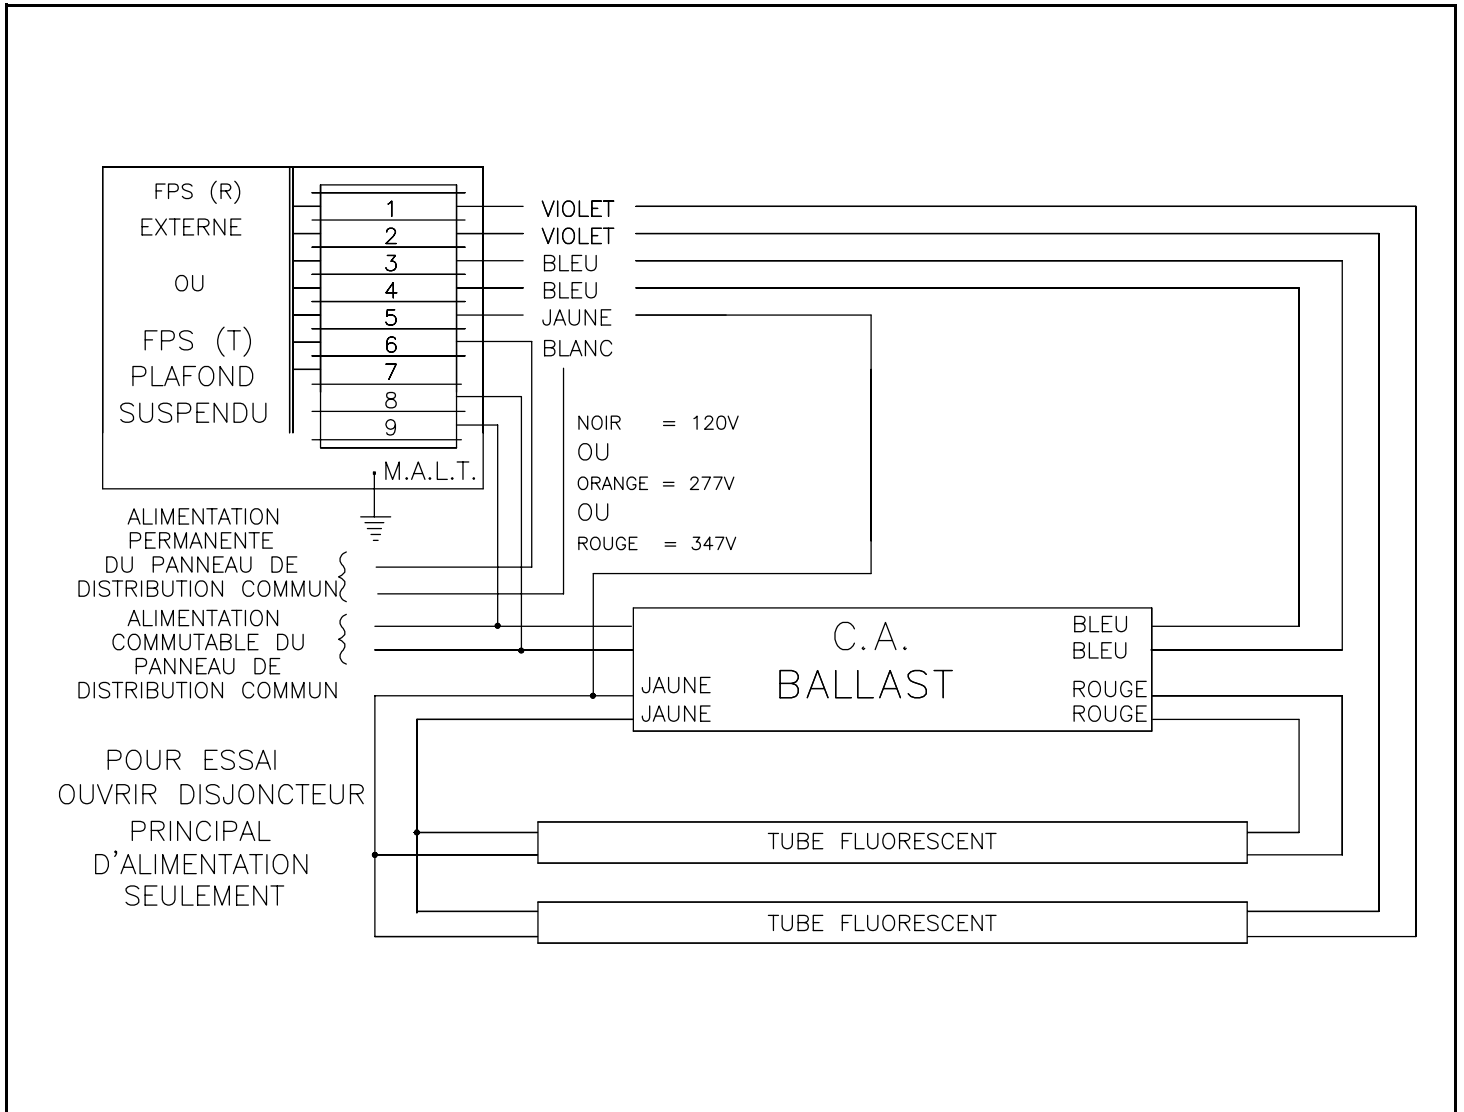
FPS (R)
EXTERNE

OU

FPS (T)
PLAFOND
SUSPENDU

1
2
3
4
5
6
7
8
9

M.A.L.T.

VIOLET
VIOLET
BLEU
BLEU
JAUNE
BLANC

NOIR = 120V
OU
ORANGE = 277V
OU
ROUGE = 347V

ALIMENTATION PERMANENTE DU PANNEAU DE DISTRIBUTION COMMUN

ALIMENTATION COMMUTABLE DU PANNEAU DE DISTRIBUTION COMMUN

C.A.
BALLAST

JAUNE
JAUNE

BLEU
BLEU
ROUGE
ROUGE

POUR ESSAI
OUVRIR DISJONCTEUR
PRINCIPAL
D'ALIMENTATION
SEULEMENT

TUBE FLUORESCENT

TUBE FLUORESCENT